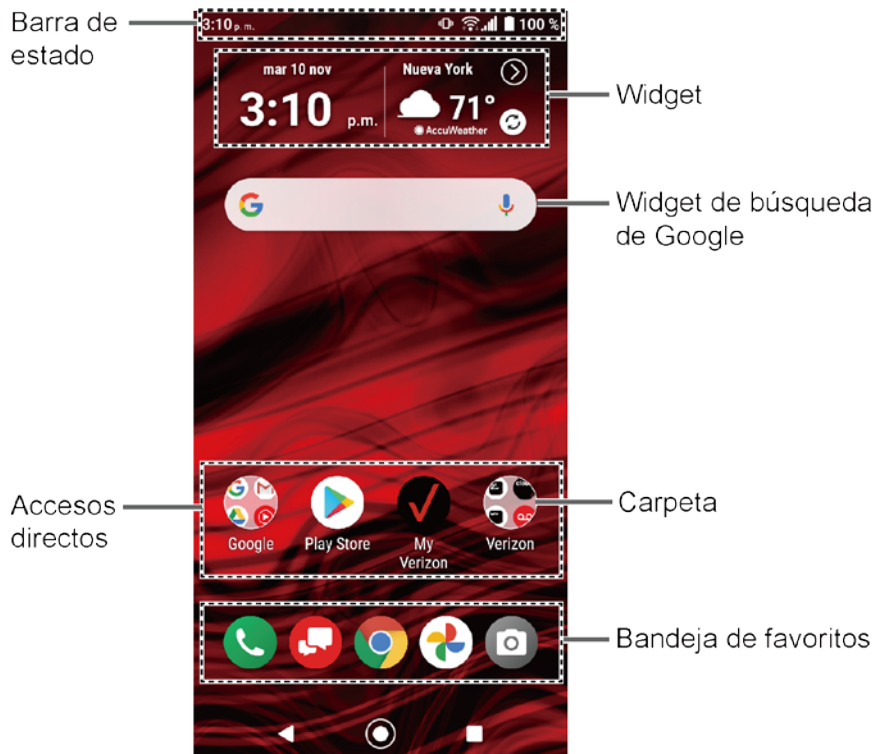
Barra de estado

3:10 p. m.

100 %

mar 10 nov

3:10 p.m.

Nueva York

71°

AccuWeather

Widget

Widget de búsqueda de Google

Accesos directos

Google

Play Store

My Verizon

Verizon

Carpeta

Bandeja de favoritos